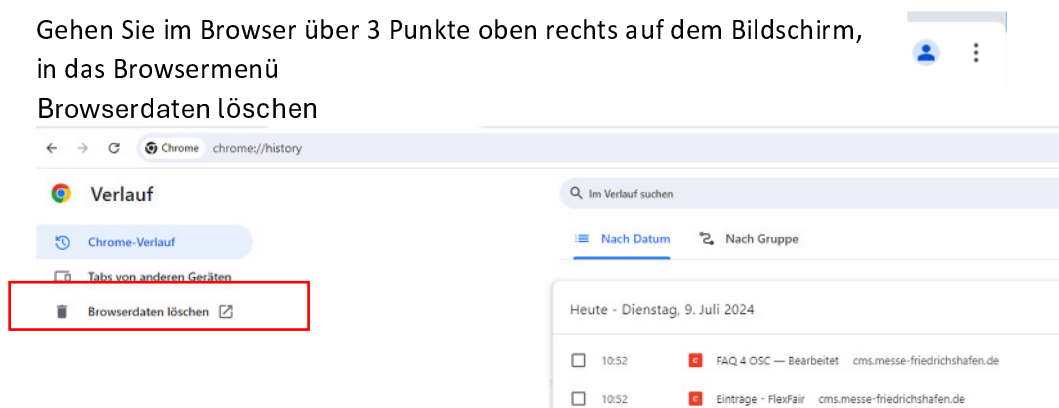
Gehen Sie im Browser über 3 Punkte oben rechts auf dem Bildschirm, in das Browsermenü
Browserdaten löschen

Chrome chrome://history

Verlauf

Im Verlauf suchen

Chrome-Verlauf

Tabs von anderen Geräten

Browserdaten löschen

Nach Datum

Nach Gruppe

Heute - Dienstag, 9. Juli 2024

10:52 FAQ 4 OSC — Bearbeitet cms.messe-friedrichshafen.de

10:52 Einträge - FlexFair cms.messe-friedrichshafen.de